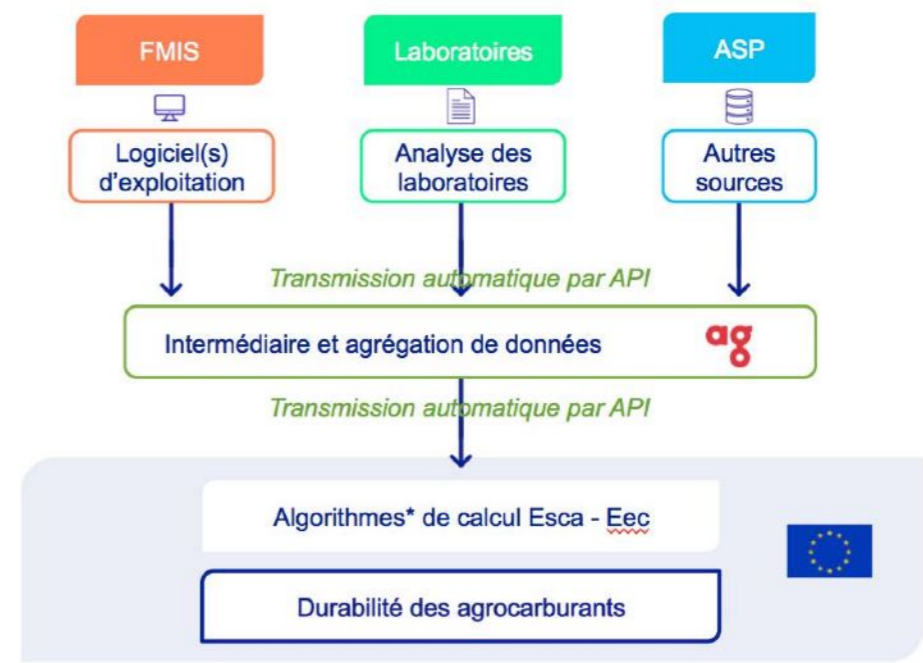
FMIS

Laboratoires

ASP

Logiciel(s) d'exploitation

Analyse des laboratoires

Autres sources

Transmission automatique par API

Intermédiaire et agrégation de données

ag

Transmission automatique par API

Algorithmes* de calcul Esca - Eec

Durabilité des agrocarburants